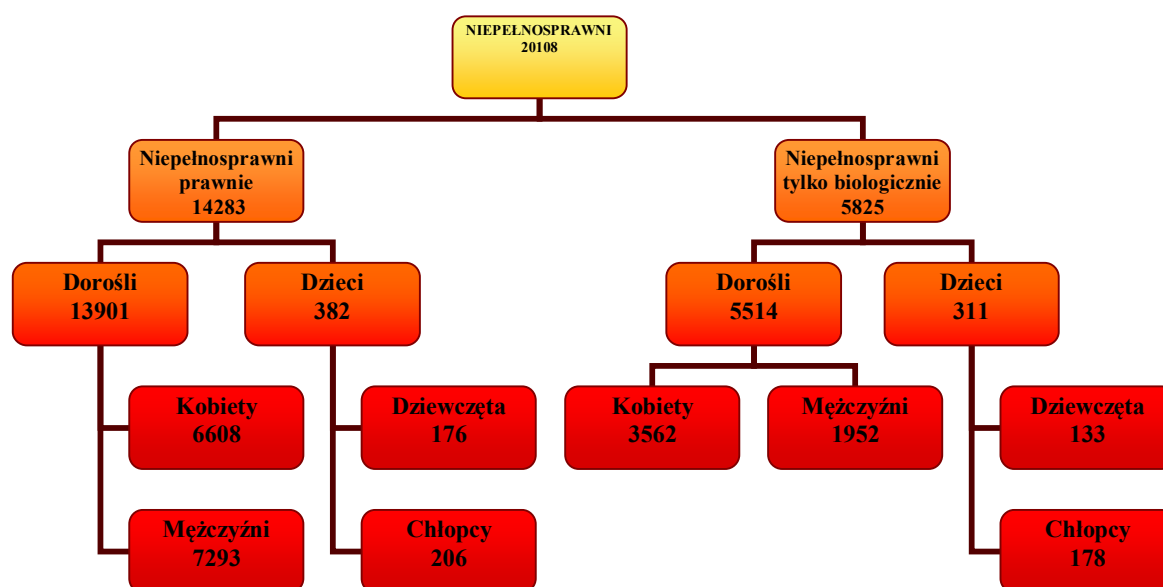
NIEPEŁNOSPRAWNI 20108

Niepełnosprawni prawnie 14283

Niepełnosprawni tylko biologicznie 5825

Dorośli 13901

Dzieci 382

Kobiety 6608

Mężczyźni 7293

Dziewczęta 176

Chłopcy 206

Dorośli 5514

Dzieci 311

Kobiety 3562

Mężczyźni 1952

Dziewczęta 133

Chłopcy 178